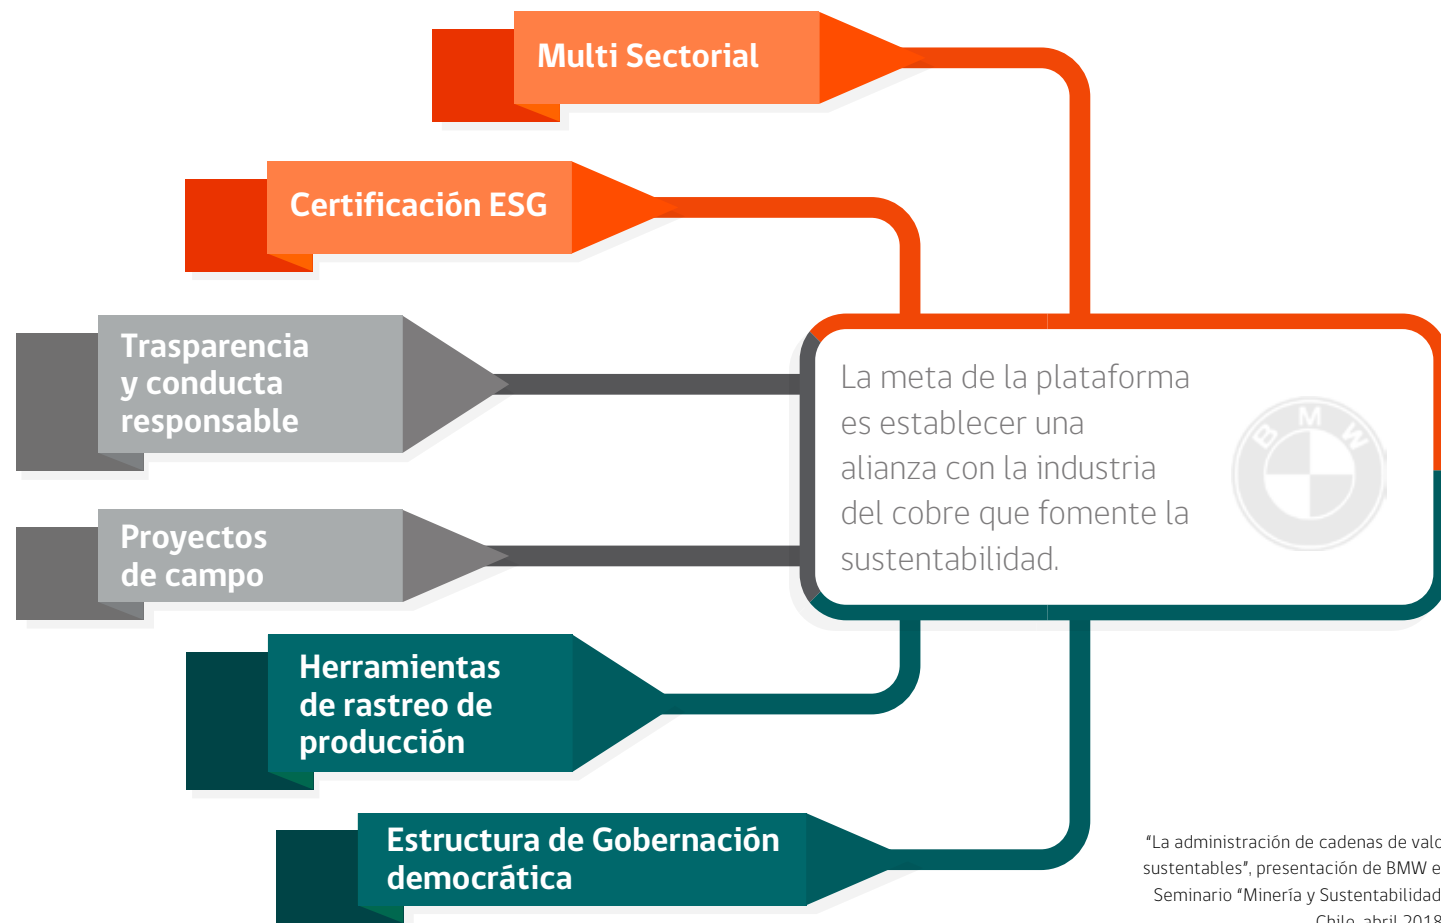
Multi Sectorial

Certificación ESG

Trasparencia y conducta responsable

Proyectos de campo

Herramientas de rastreo de producción

Estructura de Gobernación democrática

La meta de la plataforma es establecer una alianza con la industria del cobre que fomente la sustentabilidad.

B M W

"La administración de cadenas de valo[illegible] sustentables", presentación de BMW e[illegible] Seminario "Minería y Sustentabilidad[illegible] Chile, abril 2018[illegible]